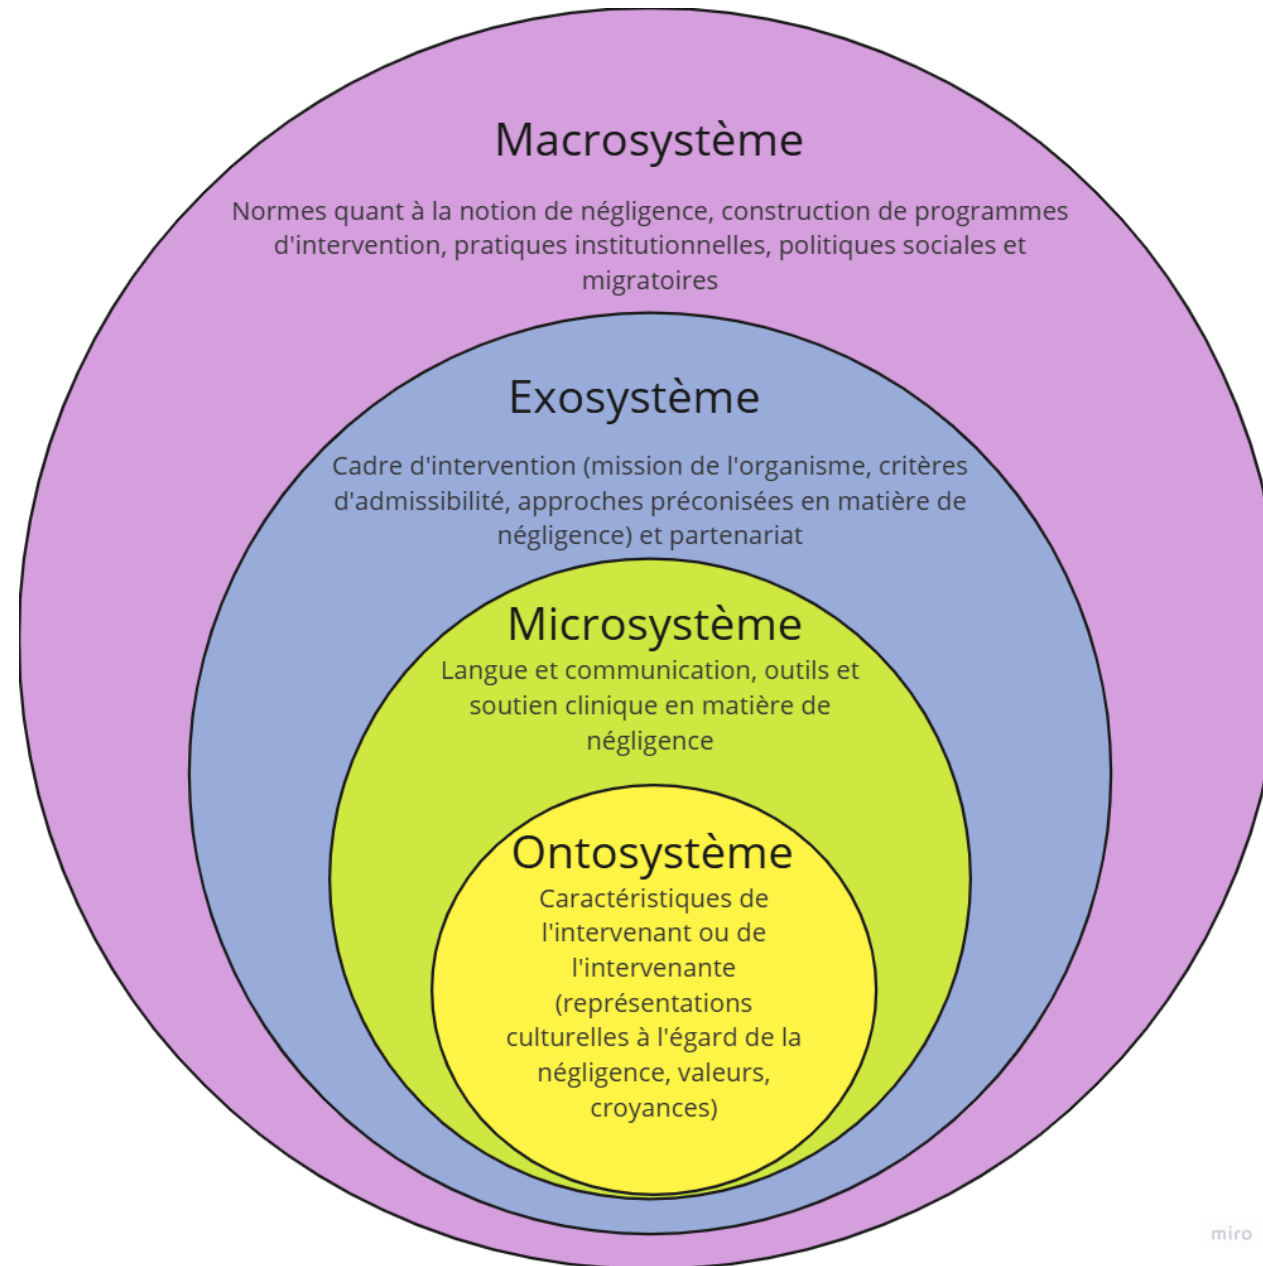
Macrosystème

Normes quant à la notion de négligence, construction de programmes d'intervention, pratiques institutionnelles, politiques sociales et migratoires

Exosystème

Cadre d'intervention (mission de l'organisme, critères d'admissibilité, approches préconisées en matière de négligence) et partenariat

Microsystème

Langue et communication, outils et soutien clinique en matière de négligence

Ontosystème

Caractéristiques de l'intervenant ou de l'intervenante (représentations culturelles à l'égard de la négligence, valeurs, croyances)

miro